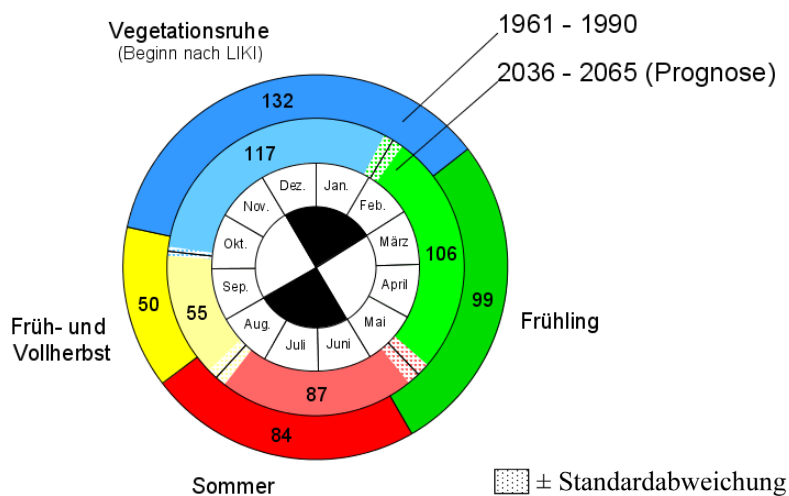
Vegetationsruhe
(Beginn nach LIKI)

1961 - 1990

2036 - 2065 (Prognose)

132

117

Dez.

Jan.

Nov.

Feb.

Okt.

März

106

99

Sep.

April

50

55

Aug.

Mai

Juli

Juni

Früh- und Vollherbst

Frühling

87

84

Sommer

± Standardabweichung